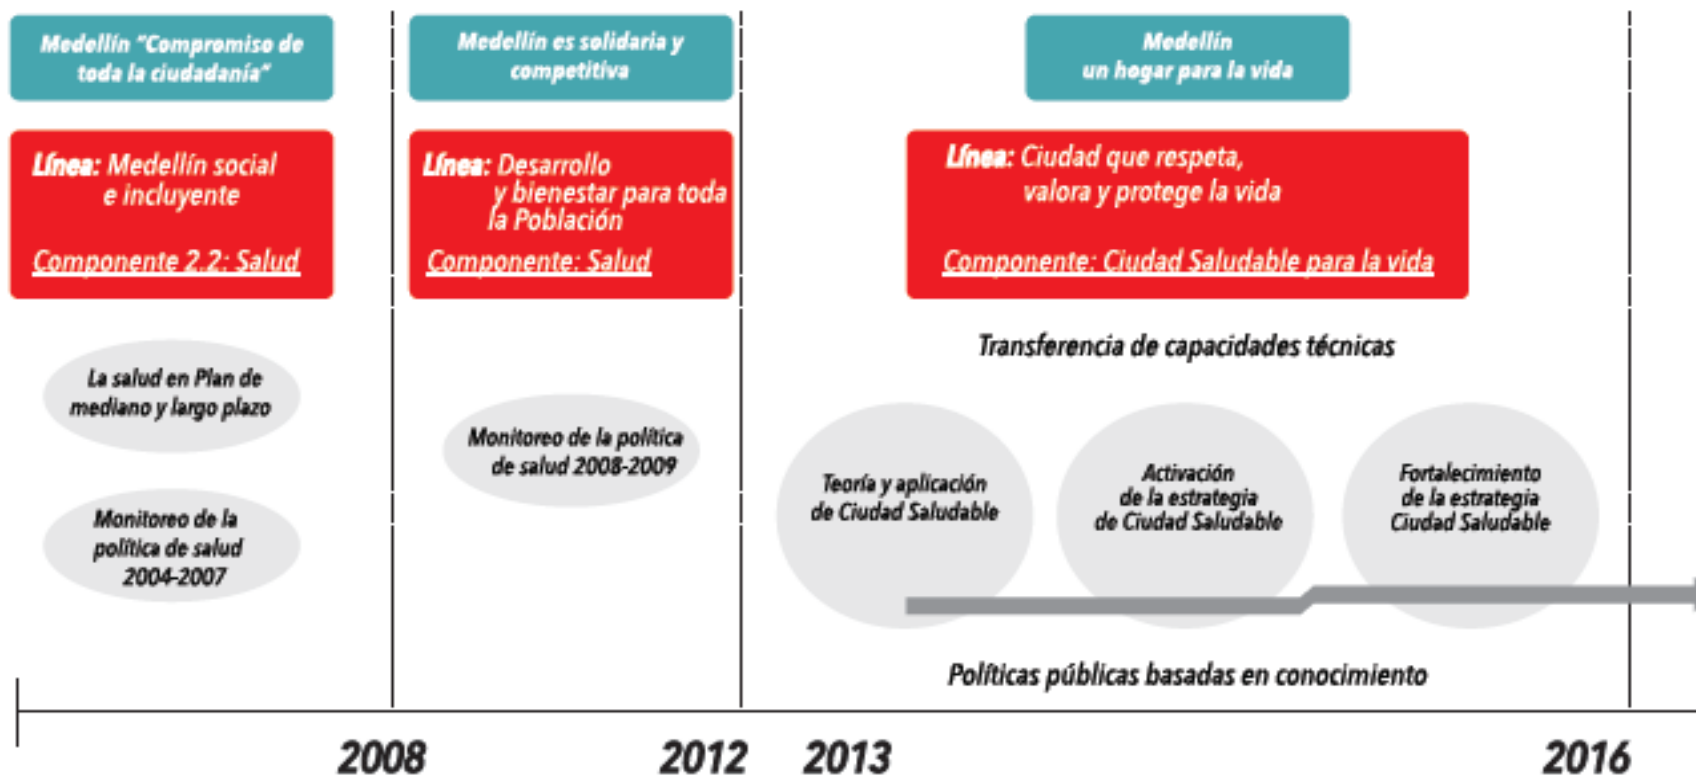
Medellín "Compromiso de toda la ciudadanía"

Línea: Medellín social e incluyente

Componente 2.2: Salud

La salud en Plan de mediano y largo plazo

Monitoreo de la política de salud 2004-2007

Medellín es solidaria y competitiva

Línea: Desarrollo y bienestar para toda la Población

Componente: Salud

Monitoreo de la política de salud 2008-2009

Medellín un hogar para la vida

Línea: Ciudad que respeta, valora y protege la vida

Componente: Ciudad Saludable para la vida

Transferencia de capacidades técnicas

Teoría y aplicación de Ciudad Saludable

Activación de la estrategia de Ciudad Saludable

Fortalecimiento de la estrategia Ciudad Saludable

Políticas públicas basadas en conocimiento

2008

2012

2013

2016